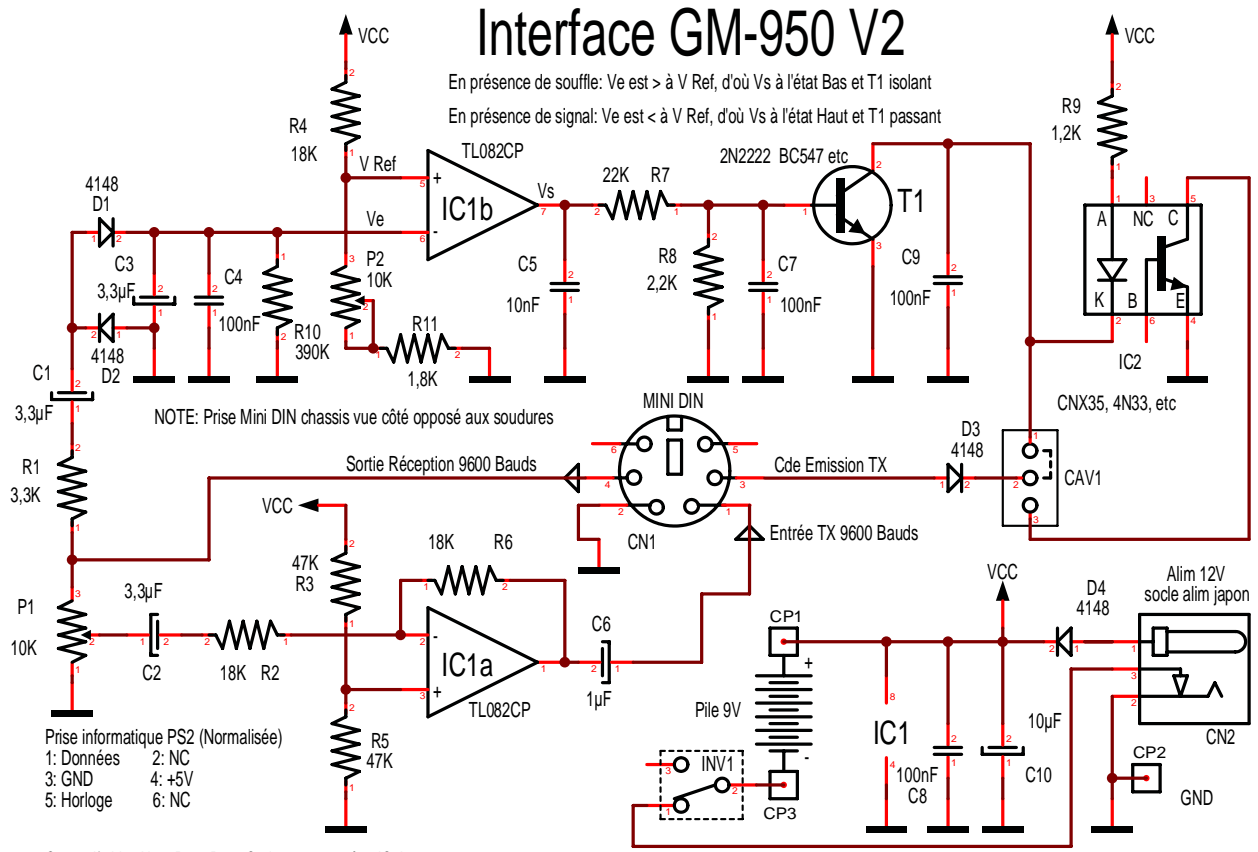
Interface GM-950 V2

En présence de souffle: Ve est > à V Ref, d'où Vs à l'état Bas et T1 isolant

En présence de signal: Ve est < à V Ref, d'où Vs à l'état Haut et T1 passant

VCC
R4
18K
V Ref
Ve
TL082CP
IC1b
Vs
22K R7
2N2222 BC547 etc
T1
VCC
R9
1,2K
A NC C
K B E
IC2
CNX35, 4N33, etc
4148
D1
C3
3,3µF
C4
100nF
R10
390K
4148
D2
P2
10K
R11
1,8K
C5
10nF
R8
2,2K
C7
100nF
C9
100nF
C1
3,3µF
NOTE: Prise Mini DIN chassis vue côté opposé aux soudures
MINI DIN
Sortie Réception 9600 Bauds
Cde Emission TX
D3
4148
CAV1
CN1
Entrée TX 9600 Bauds
R1
3,3K
VCC
47K
R3
18K R6
P1
10K
3,3µF
C2
18K R2
IC1a
TL082CP
C6
1µF
R5
47K
VCC
D4
4148
Alim 12V
socle alim japon
CP1
Pile 9V
IC1
10µF
CN2
INV1
CP3
100nF
C8
C10
CP2
GND
Prise informatique PS2 (Normalisée)
1: Données 2: NC
3: GND 4: +5V
5: Horloge 6: NC